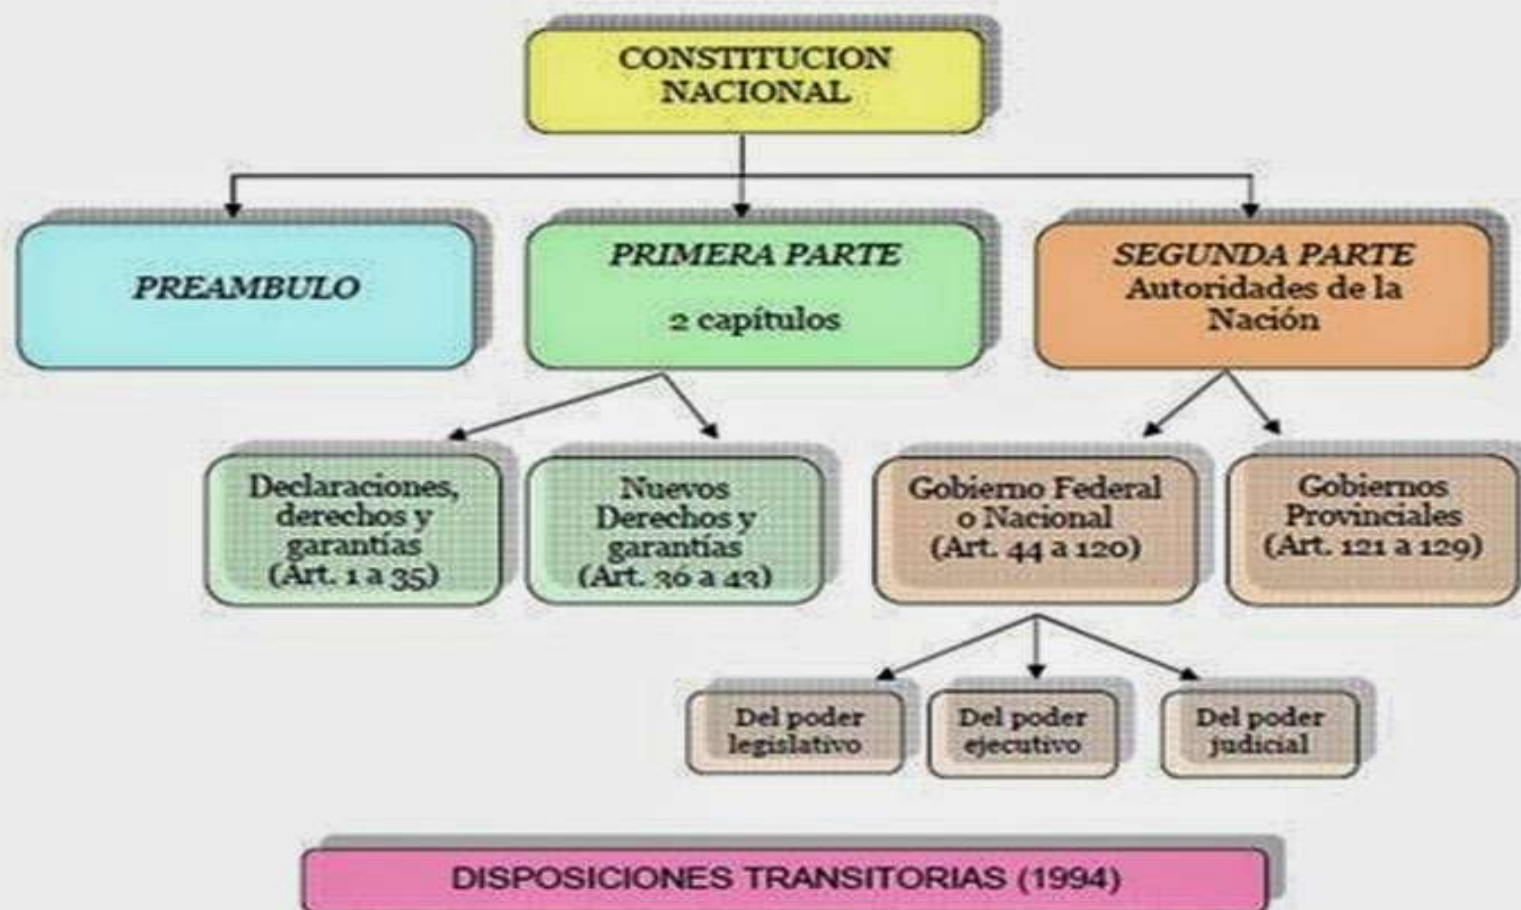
CONSTITUCION NACIONAL

PREAMBULO

PRIMERA PARTE

2 capítulos

SEGUNDA PARTE
Autoridades de la Nación

Declaraciones, derechos y garantías (Art. 1 a 35)

Nuevos Derechos y garantías (Art. 36 a 43)

Gobierno Federal o Nacional (Art. 44 a 120)

Gobiernos Provinciales (Art. 121 a 129)

Del poder legislativo

Del poder ejecutivo

Del poder judicial

DISPOSICIONES TRANSITORIAS (1994)